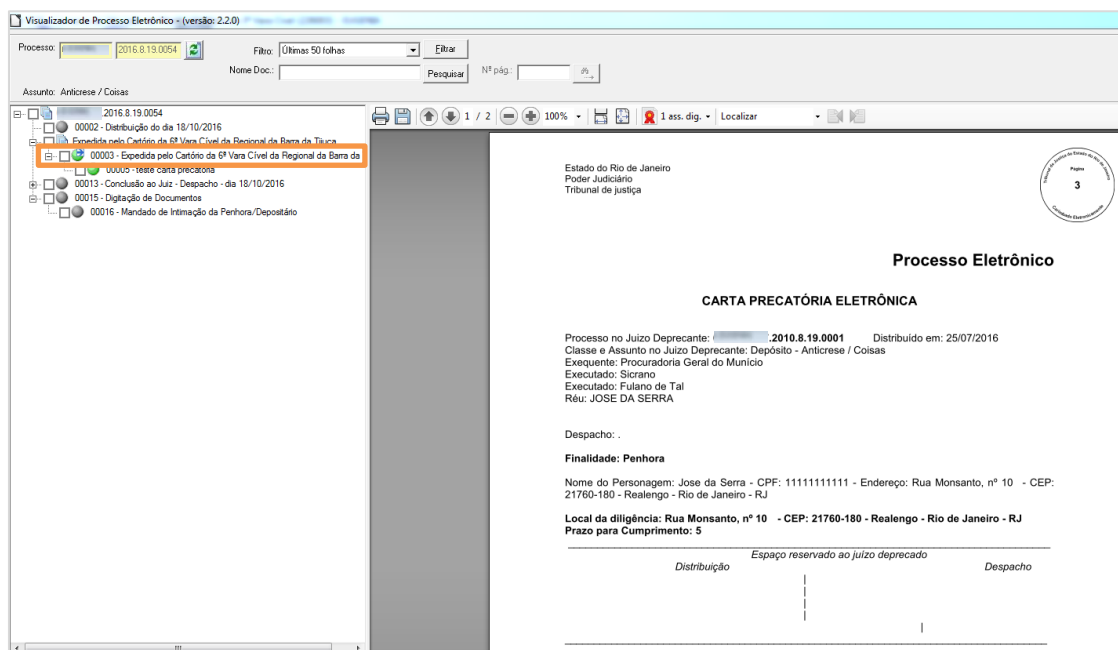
Visualizador de Processo Eletrônico - (versão: 2.2.0) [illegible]

Processo: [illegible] 2016.8.19.0054 Filtro: Últimas 50 folhas Filtrar
Nome Doc.: Pesquisar Nº pág.:
Assunto: Anticrese / Coisas

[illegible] 2016.8.19.0054
00002 - Distribuição do dia 18/10/2016
Expedida pelo Cartório da 6ª Vara Cível da Regional da Barra da Tijuca
00003 - Expedida pelo Cartório da 6ª Vara Cível da Regional da Barra da
00005 - teste carta precatória
00013 - Conclusão ao Juiz - Despacho - dia 18/10/2016
00015 - Digitação de Documentos
00016 - Mandado de Intimação da Penhora/Depositário

1 / 2 100% 1 ass. dig. Localizar

Estado do Rio de Janeiro
Poder Judiciário
Tribunal de justiça

Tribunal de Justiça do Estado do Rio de Janeiro
Pagina
3
Certificado Eletronicamente

Processo Eletrônico

CARTA PRECATÓRIA ELETRÔNICA

Processo no Juizo Deprecante: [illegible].2010.8.19.0001 Distribuído em: 25/07/2016
Classe e Assunto no Juizo Deprecante: Depósito - Anticrese / Coisas
Exequente: Procuradoria Geral do Municío
Executado: Sicrano
Executado: Fulano de Tal
Réu: JOSE DA SERRA

Despacho: .

Finalidade: Penhora

Nome do Personagem: Jose da Serra - CPF: 11111111111 - Endereço: Rua Monsanto, nº 10 - CEP: 21760-180 - Realengo - Rio de Janeiro - RJ

Local da diligência: Rua Monsanto, nº 10 - CEP: 21760-180 - Realengo - Rio de Janeiro - RJ
Prazo para Cumprimento: 5

Espaço reservado ao juízo deprecado
Distribuição Despacho